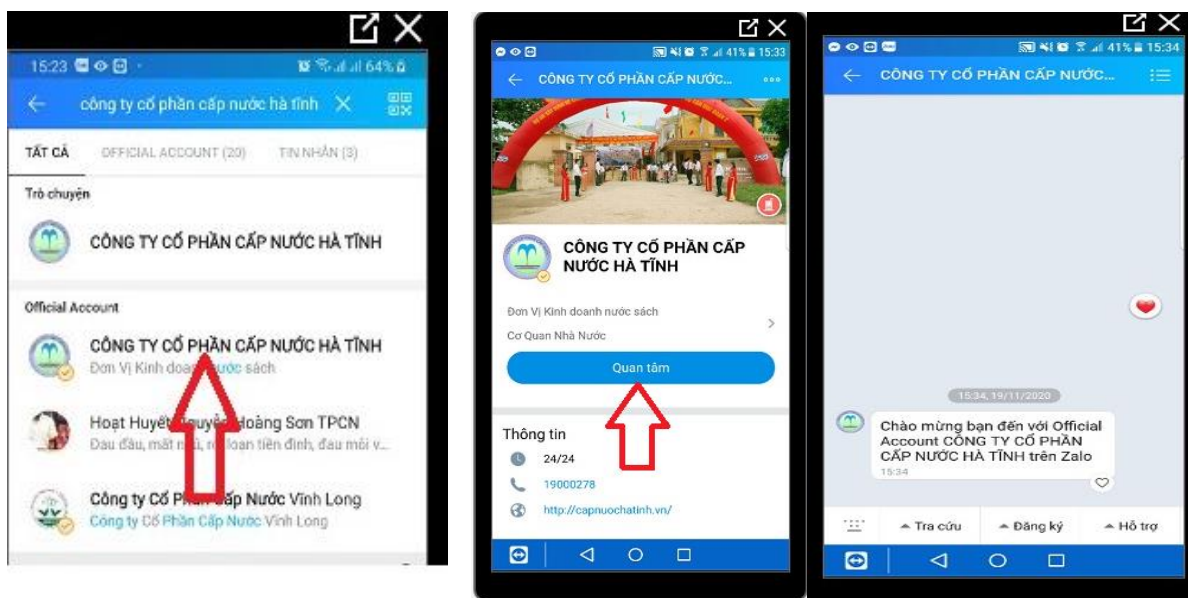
15:23

64%

công ty cổ phần cấp nước hà tĩnh

TẤT CẢ

OFFICIAL ACCOUNT (20)

TIN NHẮN (3)

Trò chuyện

CÔNG TY CỔ PHẦN CẤP NƯỚC HÀ TĨNH

Official Account

CÔNG TY CỔ PHẦN CẤP NƯỚC HÀ TĨNH

Đơn Vị Kinh doa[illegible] nước sách

Hoạt Huyết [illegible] Hoàng Sơn TPCN

Đau đầu, mất ng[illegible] loạn tiền đình, đau mỏi v...

Công ty Cổ Ph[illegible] cấp Nước Vĩnh Long

Công ty Cổ Phần Cấp Nước Vĩnh Long

41% 15:33

CÔNG TY CỔ PHẦN CẤP NƯỚC...

CÔNG TY CỔ PHẦN CẤP NƯỚC HÀ TĨNH

Đơn Vị Kinh doanh nước sách

Cơ Quan Nhà Nước

Quan tâm

Thông tin

24/24

19000278

http://capnuochatinh.vn/

41% 15:34

CÔNG TY CỔ PHẦN CẤP NƯỚC...

15:34, 19/11/2020

Chào mừng bạn đến với Official Account CÔNG TY CỔ PHẦN CẤP NƯỚC HÀ TĨNH trên Zalo

15:34

Tra cứu

Đăng ký

Hỗ trợ